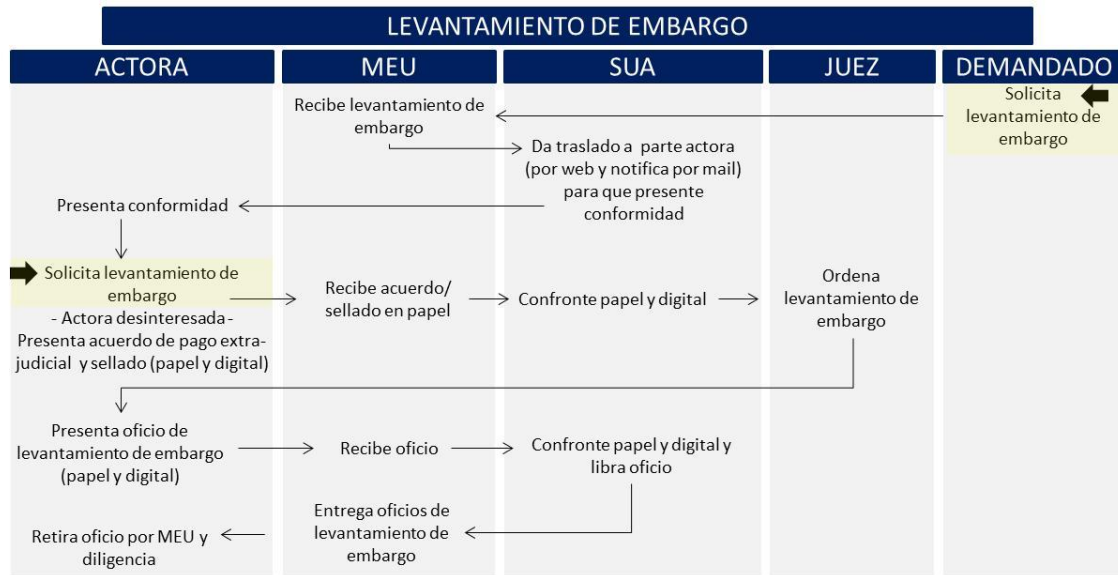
LEVANTAMIENTO DE EMBARGO

| ACTORA | MEU | SUA | JUEZ | DEMANDADO |
|---|---|---|---|---|
| | Recibe levantamiento de embargo | | | Solicita levantamiento de embargo |
| | | Da traslado a parte actora (por web y notifica por mail) para que presente conformidad | | |
| Presenta conformidad | | | | |
| Solicita levantamiento de embargo - Actora desinteresada - Presenta acuerdo de pago extra-judicial y sellado (papel y digital) | Recibe acuerdo/ sellado en papel | Confronte papel y digital | Ordena levantamiento de embargo | |
| Presenta oficio de levantamiento de embargo (papel y digital) | Recibe oficio | Confronte papel y digital y libra oficio | | |
| Retira oficio por MEU y diligencia | Entrega oficios de levantamiento de embargo | | | |